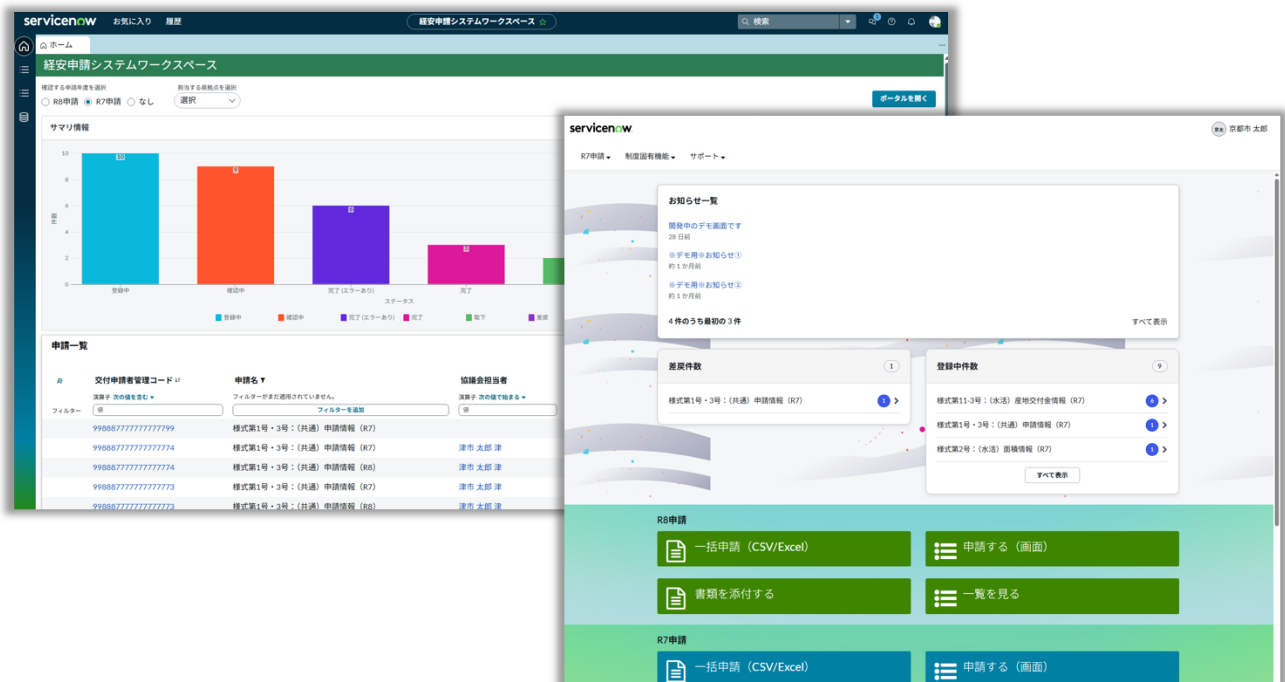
servicenow お気に入り 履歴

経安申請システムワークスペース ☆

検索

ホーム

経安申請システムワークスペース

確認する申請年度を選択
R8申請 R7申請 なし

担当する県拠点を選択
選択

ポータルを開く

サマリ情報

10
8
6
4
2
0

10
9
6
3

登録中 確認中 完了（エラーあり） 完了

ステータス

登録中 確認中 完了（エラーあり） 完了 取下 差戻

申請一覧

交付申請者管理コード
申請名
協議会担当者

演算子 次の値を含む
フィルターがまだ適用されていません。
演算子 次の値で始まる

フィルター
値
フィルターを追加
値

9988877777777777799 様式第1号・3号：（共通）申請情報（R7）
9988877777777777774 様式第1号・3号：（共通）申請情報（R7） 津市 太郎 津
9988877777777777774 様式第1号・3号：（共通）申請情報（R8） 津市 太郎 津
9988877777777777773 様式第1号・3号：（共通）申請情報（R7） 津市 太郎 津
9988877777777777773 様式第1号・3号：（共通）申請情報（R8） 津市 太郎 津

servicenow

京都市 太郎

R7申請 制度固有機能 サポート

お知らせ一覧

開発中のデモ画面です
28 日前

※デモ用※お知らせ①
約 1 か月前

※デモ用※お知らせ②
約 1 か月前

4 件のうち最初の 3 件
すべて表示

差戻件数 1
様式第1号・3号：（共通）申請情報（R7） 1

登録中件数 9
様式第11-3号：（水活）産地交付金情報（R7） 6
様式第1号・3号：（共通）申請情報（R7） 1
様式第2号：（水活）面積情報（R7） 1
すべて表示

R8申請
一括申請（CSV/Excel）
申請する（画面）
書類を添付する
一覧を見る

R7申請
一括申請（CSV/Excel）
申請する（画面）